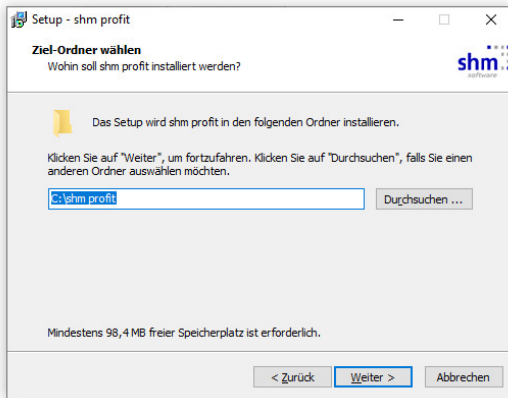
Setup - shm profit

Ziel-Ordner wählen
Wohin soll shm profit installiert werden?

shm
software

Das Setup wird shm profit in den folgenden Ordner installieren.

Klicken Sie auf "Weiter", um fortzufahren. Klicken Sie auf "Durchsuchen", falls Sie einen anderen Ordner auswählen möchten.

C:\shm profit

Durchsuchen ...

Mindestens 98,4 MB freier Speicherplatz ist erforderlich.

< Zurück

Weiter >

Abbrechen